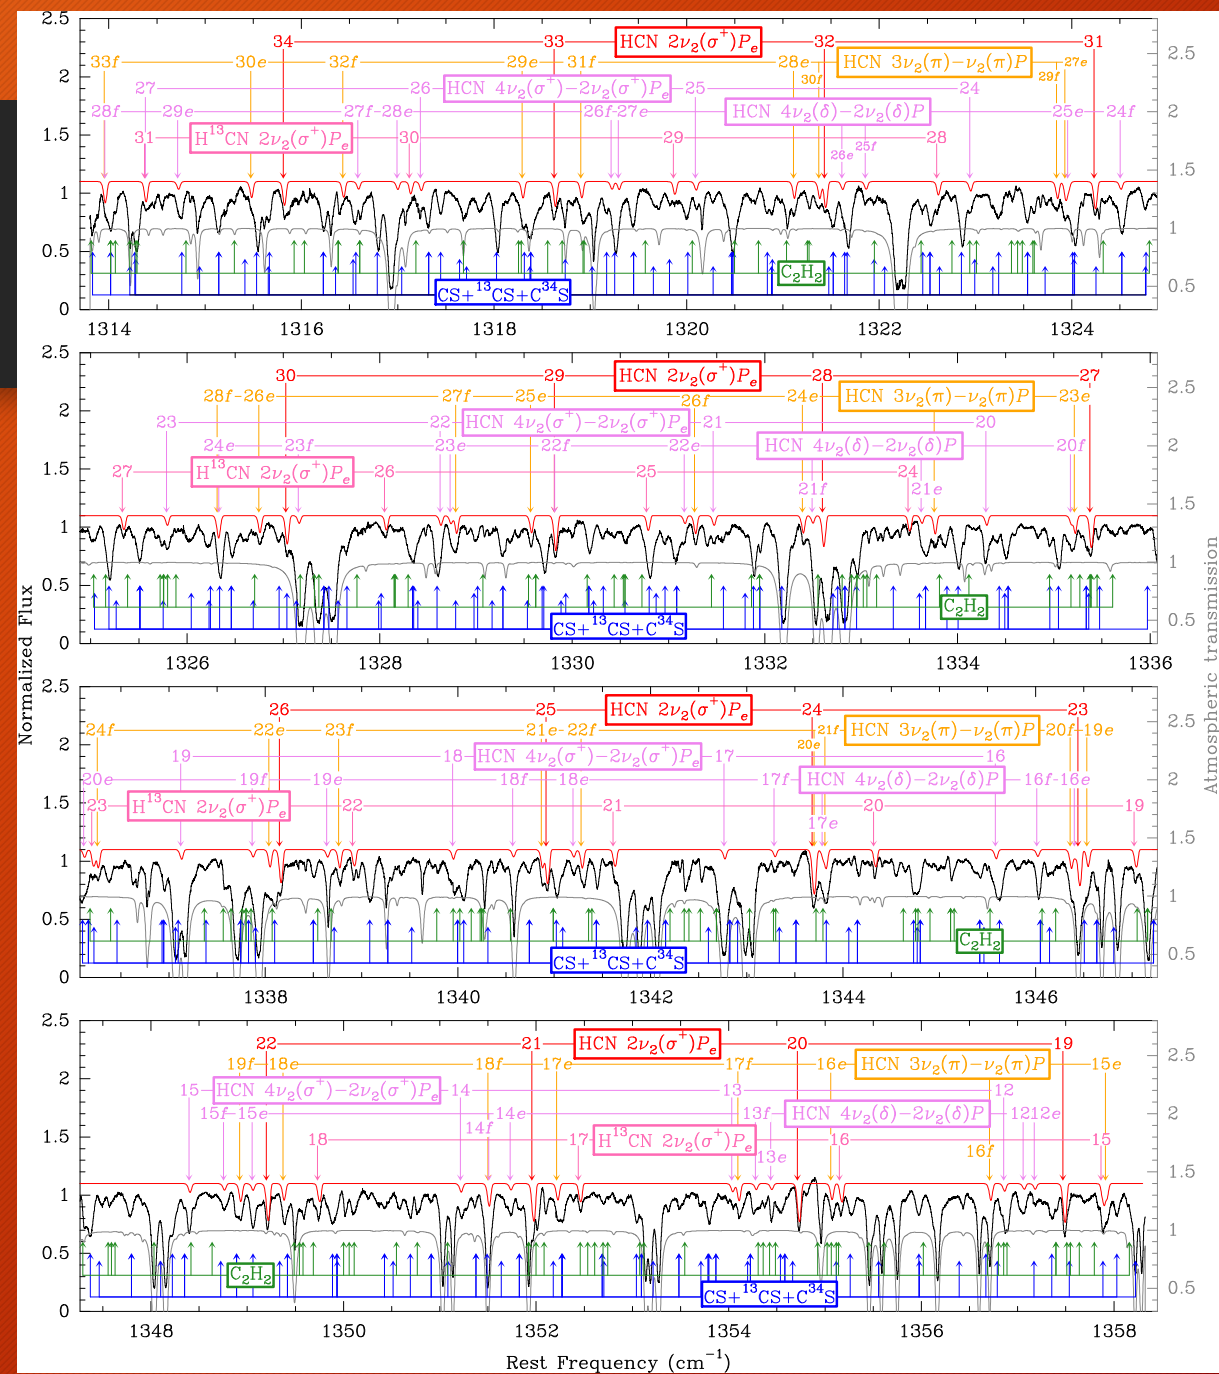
2.5
2
1.5
1
0.5
0

34 33 HCN $2\nu_2(\sigma^+)P_e$ 32 31
33f 30e 32f 29e 31f 28e HCN $3\nu_2(\pi)-\nu_2(\pi)P$
30f 29f 27e
27 26 HCN $4\nu_2(\sigma^+)-2\nu_2(\sigma^+)P_e$ 25 24
28f 29e 27f 28e 26f 27e HCN $4\nu_2(\delta)-2\nu_2(\delta)P$ 25e 24f
31 H$^{13}$CN $2\nu_2(\sigma^+)P_e$ 30 29 28
26e 25f
$C_2H_2$
CS+$^{13}$CS+C$^{34}$S
1314 1316 1318 1320 1322 1324

2.5
2
1.5
1
0.5
0

30 29 HCN $2\nu_2(\sigma^+)P_e$ 28 27
28f 26e 27f 25e 24e HCN $3\nu_2(\pi)-\nu_2(\pi)P$ 23e
26f
23 22 HCN $4\nu_2(\sigma^+)-2\nu_2(\sigma^+)P_e$ 21 20
24e 23f 23e 22f 22e HCN $4\nu_2(\delta)-2\nu_2(\delta)P$ 20f
27 H$^{13}$CN $2\nu_2(\sigma^+)P_e$ 26 25 24
21f 21e
$C_2H_2$
CS+$^{13}$CS+C$^{34}$S
1326 1328 1330 1332 1334 1336

2.5
2
1.5
1
0.5
0

26 25 HCN $2\nu_2(\sigma^+)P_e$ 24 23
24f 22e 23f 21e 22f 21f HCN $3\nu_2(\pi)-\nu_2(\pi)P$ 20f 19e
20e
19 18 HCN $4\nu_2(\sigma^+)-2\nu_2(\sigma^+)P_e$ 17 16
20e 19f 19e 18f 18e 17f HCN $4\nu_2(\delta)-2\nu_2(\delta)P$ 16f 16e
23 H$^{13}$CN $2\nu_2(\sigma^+)P_e$ 22 21 20 19
17e
$C_2H_2$
CS+$^{13}$CS+C$^{34}$S
1338 1340 1342 1344 1346

2.5
2
1.5
1
0.5
0

22 21 HCN $2\nu_2(\sigma^+)P_e$ 20 19
19f 18e 18f 17e 17f 16e HCN $3\nu_2(\pi)-\nu_2(\pi)P$ 15e
15 HCN $4\nu_2(\sigma^+)-2\nu_2(\sigma^+)P_e$ 14 13 12
15f 15e 14e 13f HCN $4\nu_2(\delta)-2\nu_2(\delta)P$ 12 12e
18 14f 17 H$^{13}$CN $2\nu_2(\sigma^+)P_e$ 16 15
13e 16f
$C_2H_2$
CS+$^{13}$CS+C$^{34}$S
1348 1350 1352 1354 1356 1358

Normalized Flux
Atmospheric transmission
2.5 2 1.5 1 0.5
Rest Frequency (cm$^{-1}$)